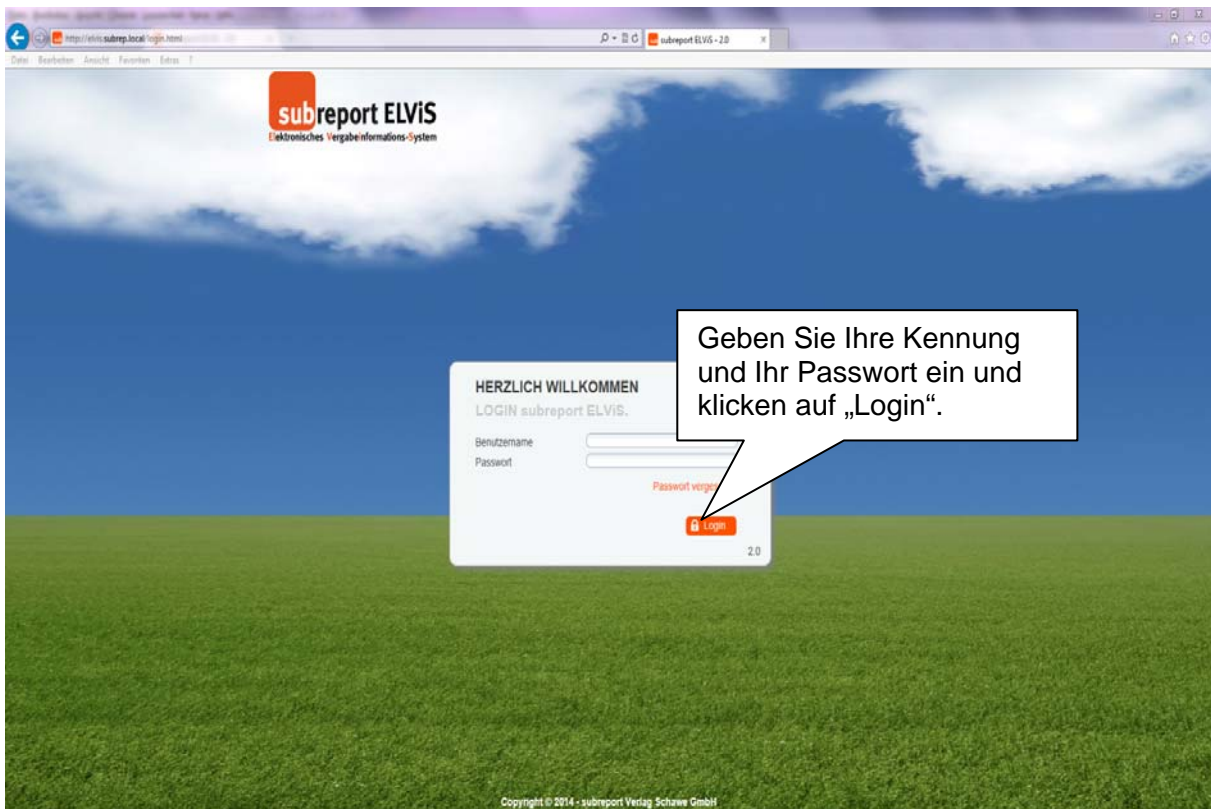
http://elvis.subrep.local/login.html

subreport ELViS - 2.0

Datei Bearbeiten Ansicht Favoriten Extras ?

subreport ELViS
Elektronisches Vergabeinformations-System

Geben Sie Ihre Kennung und Ihr Passwort ein und klicken auf „Login".

HERZLICH WILLKOMMEN
LOGIN subreport ELViS.

Benutzername
Passwort

Passwort verge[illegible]

Login

2.0

Copyright © 2014 - subreport Verlag Schawe GmbH